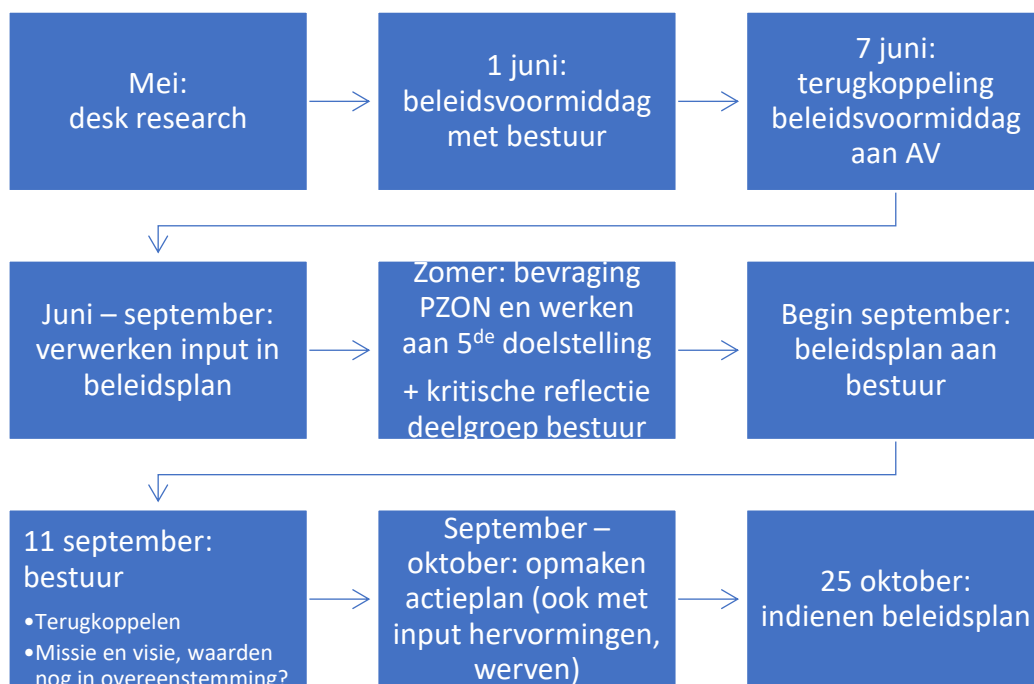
Mei:
desk research

1 juni:
beleidsvoormiddag met bestuur

7 juni:
terugkoppeling beleidsvoormiddag aan AV

Juni – september: verwerken input in beleidsplan

Zomer: bevraging PZON en werken aan 5$^{de}$ doelstelling

+ kritische reflectie deelgroep bestuur

Begin september: beleidsplan aan bestuur

11 september: bestuur

• Terugkoppelen
• Missie en visie, waarden nog in overeenstemming?

September – oktober: opmaken actieplan (ook met input hervormingen, werven)

25 oktober: indienen beleidsplan